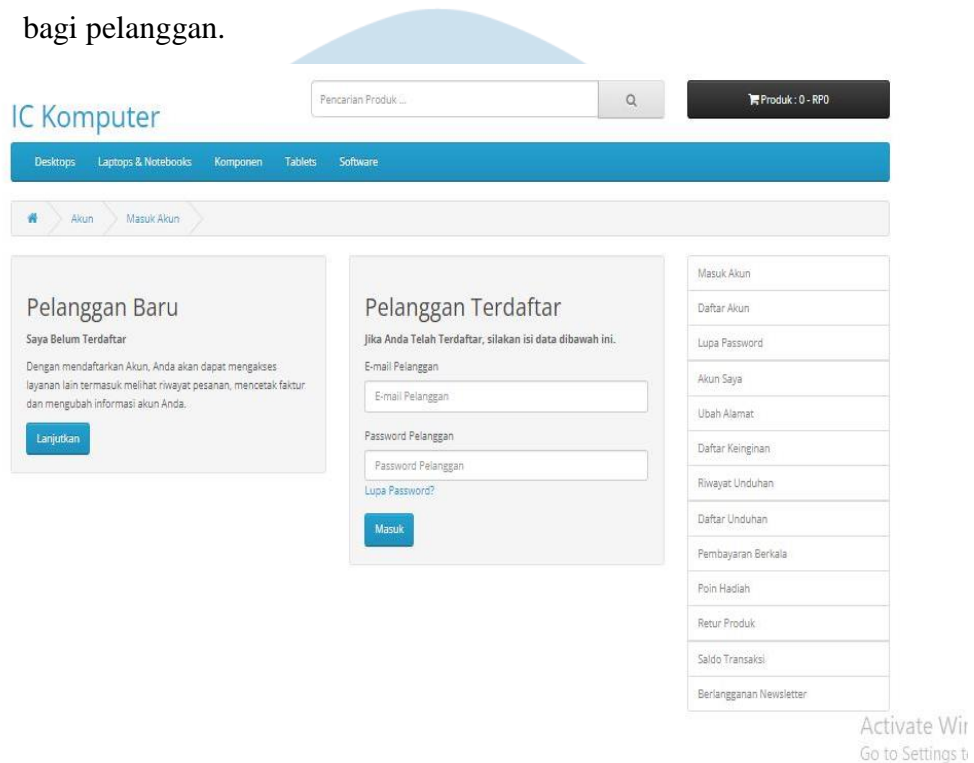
bagi pelanggan.

IC Komputer

Pencarian Produk ...

Produk : 0 - RP0

Desktops Laptops & Notebooks Komponen Tablets Software

Akun Masuk Akun

Pelanggan Baru

Saya Belum Terdaftar

Dengan mendaftarkan Akun, Anda akan dapat mengakses layanan lain termasuk melihat riwayat pesanan, mencetak faktur dan mengubah informasi akun Anda.

Lanjutkan

Pelanggan Terdaftar

Jika Anda Telah Terdaftar, silakan isi data dibawah ini.

E-mail Pelanggan

E-mail Pelanggan

Password Pelanggan

Password Pelanggan

Lupa Password?

Masuk

Masuk Akun
Daftar Akun
Lupa Password
Akun Saya
Ubah Alamat
Daftar Keinginan
Riwayat Unduhan
Daftar Unduhan
Pembayaran Berkala
Poin Hadiah
Retur Produk
Saldo Transaksi
Berlangganan Newsletter

Activate Wi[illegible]
Go to Settings t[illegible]